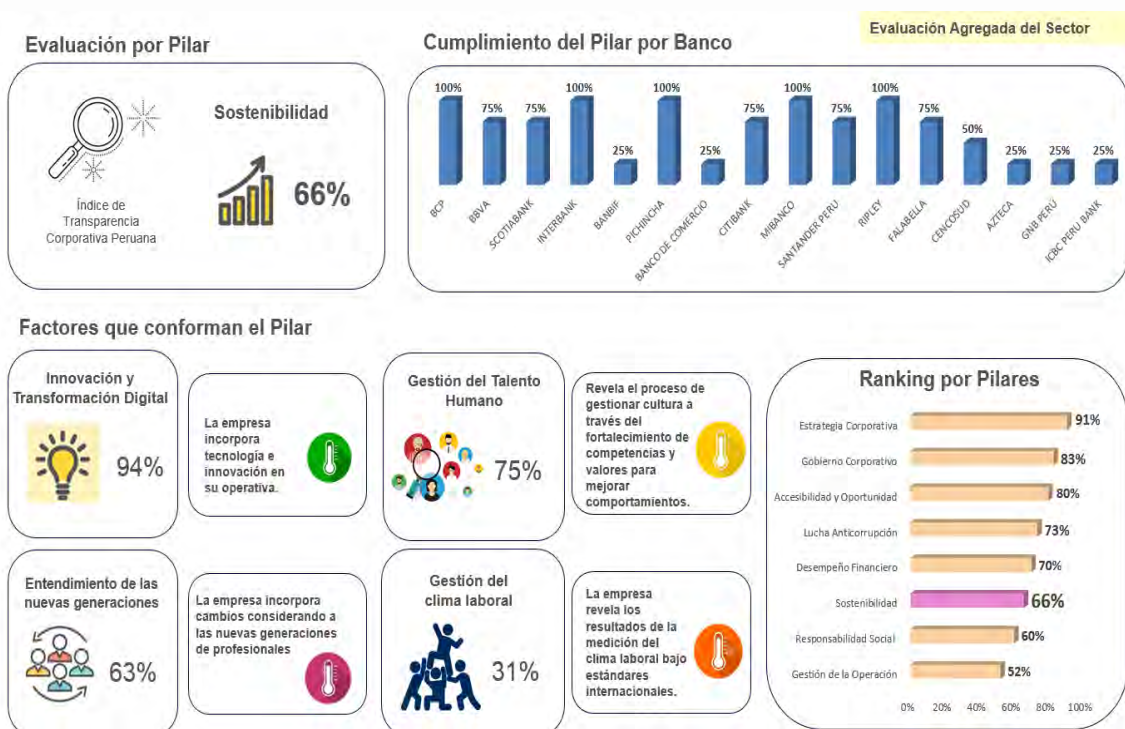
Evaluación Agregada del Sector

Evaluación por Pilar

Índice de Transparencia Corporativa Peruana

Sostenibilidad

66%

Cumplimiento del Pilar por Banco

| Banco | % |
|---|---|
| BCP | 100% |
| BBVA | 75% |
| SCOTIABANK | 75% |
| INTERBANK | 100% |
| BANBIF | 25% |
| PICHINCHA | 100% |
| BANCO DE COMERCIO | 25% |
| CITIBANK | 75% |
| MIBANCO | 100% |
| SANTANDER PERU | 75% |
| RIPLEY | 100% |
| FALABELLA | 75% |
| CENCOSUD | 50% |
| AZTECA | 25% |
| GNB PERÚ | 25% |
| ICBC PERU BANK | 25% |

Factores que conforman el Pilar

Innovación y Transformación Digital

94%

La empresa incorpora tecnología e innovación en su operativa.

Gestión del Talento Humano

75%

Revela el proceso de gestionar cultura a través del fortalecimiento de competencias y valores para mejorar comportamientos.

Entendimiento de las nuevas generaciones

63%

La empresa incorpora cambios considerando a las nuevas generaciones de profesionales

Gestión del clima laboral

31%

La empresa revela los resultados de la medición del clima laboral bajo estándares internacionales.

Ranking por Pilares

| Pilar | % |
|---|---|
| Estrategia Corporativa | 91% |
| Gobierno Corporativo | 83% |
| Accesibilidad y Oportunidad | 80% |
| Lucha Anticorrupción | 73% |
| Desempeño Financiero | 70% |
| Sostenibilidad | 66% |
| Responsabilidad Social | 60% |
| Gestión de la Operación | 52% |

0% 20% 40% 60% 80% 100%